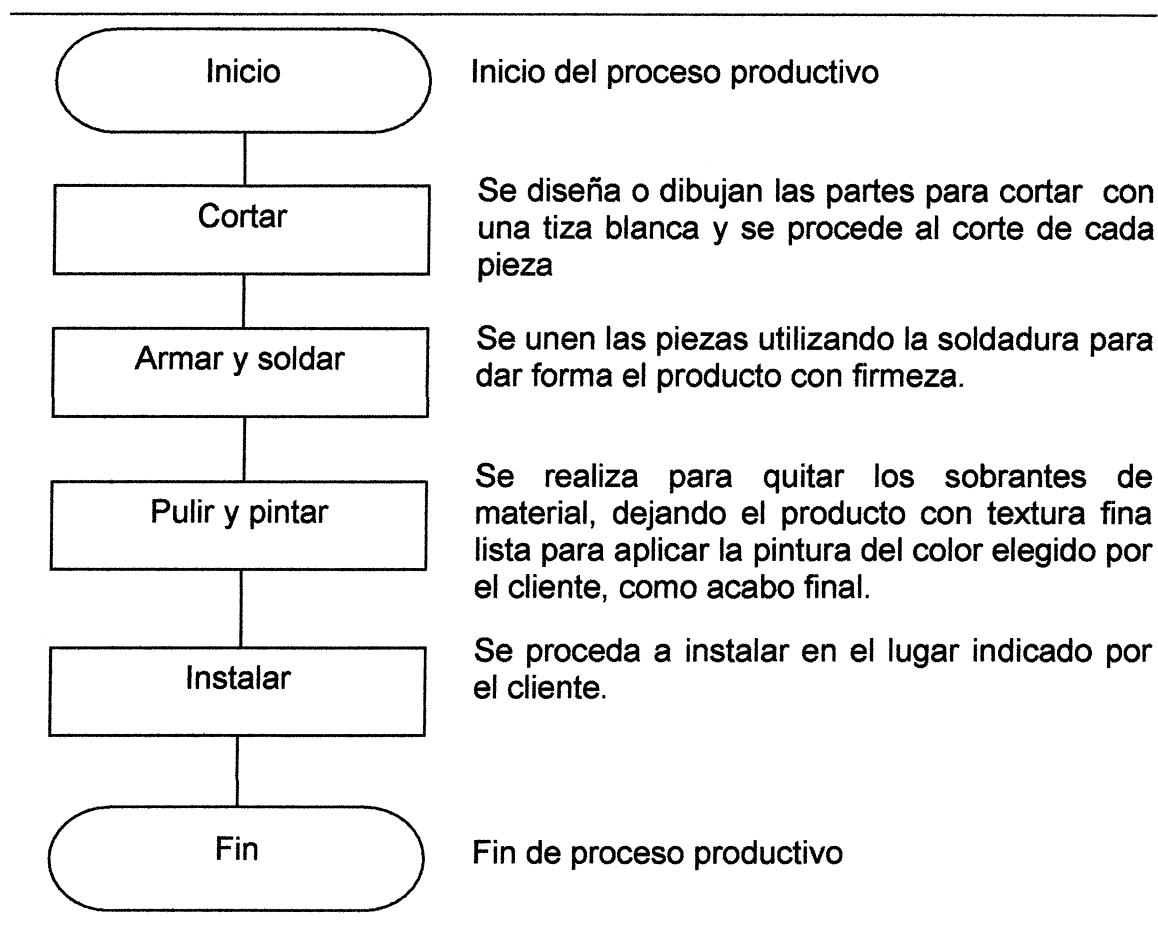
Inicio

Inicio del proceso productivo

Cortar

Se diseña o dibujan las partes para cortar con una tiza blanca y se procede al corte de cada pieza

Armar y soldar

Se unen las piezas utilizando la soldadura para dar forma el producto con firmeza.

Pulir y pintar

Se realiza para quitar los sobrantes de material, dejando el producto con textura fina lista para aplicar la pintura del color elegido por el cliente, como acabo final.

Instalar

Se proceda a instalar en el lugar indicado por el cliente.

Fin

Fin de proceso productivo